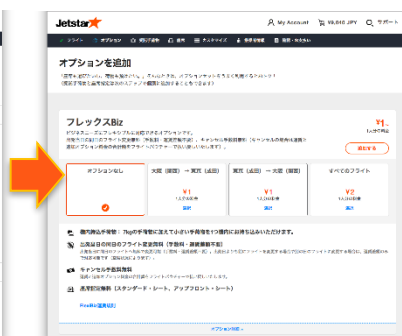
Jetstar

My Account ¥0,840 JPY サポート

フライト オプション 座席指定 荷物 確認 支払い

オプションを追加

フレックスBiz

¥1

追加する

オプションなし

大阪（関西）→ 東京（成田）

¥1

選択

東京（成田）→ 大阪（関西）

¥1

選択

すべてのフライト

¥2

選択

機内持込手荷物：7kgの手荷物に加えて小さい手荷物を1つ機内にお持ち込みいただけます。

出発当日の同日のフライト変更無料（予約時・運賃差額不要）

キャンセル手数料無料

座席指定無料（スタンダード・シート、アップフロント・シート）

オプションを閉じる